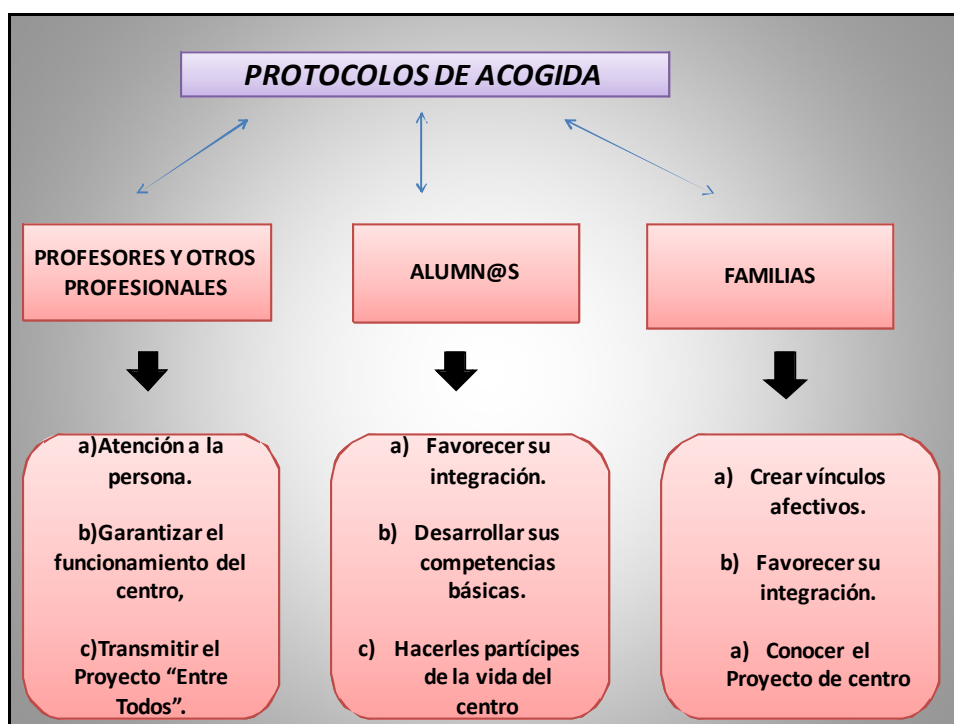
PROTOCOLOS DE ACOGIDA

PROFESORES Y OTROS PROFESIONALES

ALUMN@S

FAMILIAS

a)Atención a la persona.

b)Garantizar el funcionamiento del centro,

c)Transmitir el Proyecto "Entre Todos".

a) Favorecer su integración.

b) Desarrollar sus competencias básicas.

c) Hacerles partícipes de la vida del centro

a) Crear vínculos afectivos.

b) Favorecer su integración.

a) Conocer el Proyecto de centro